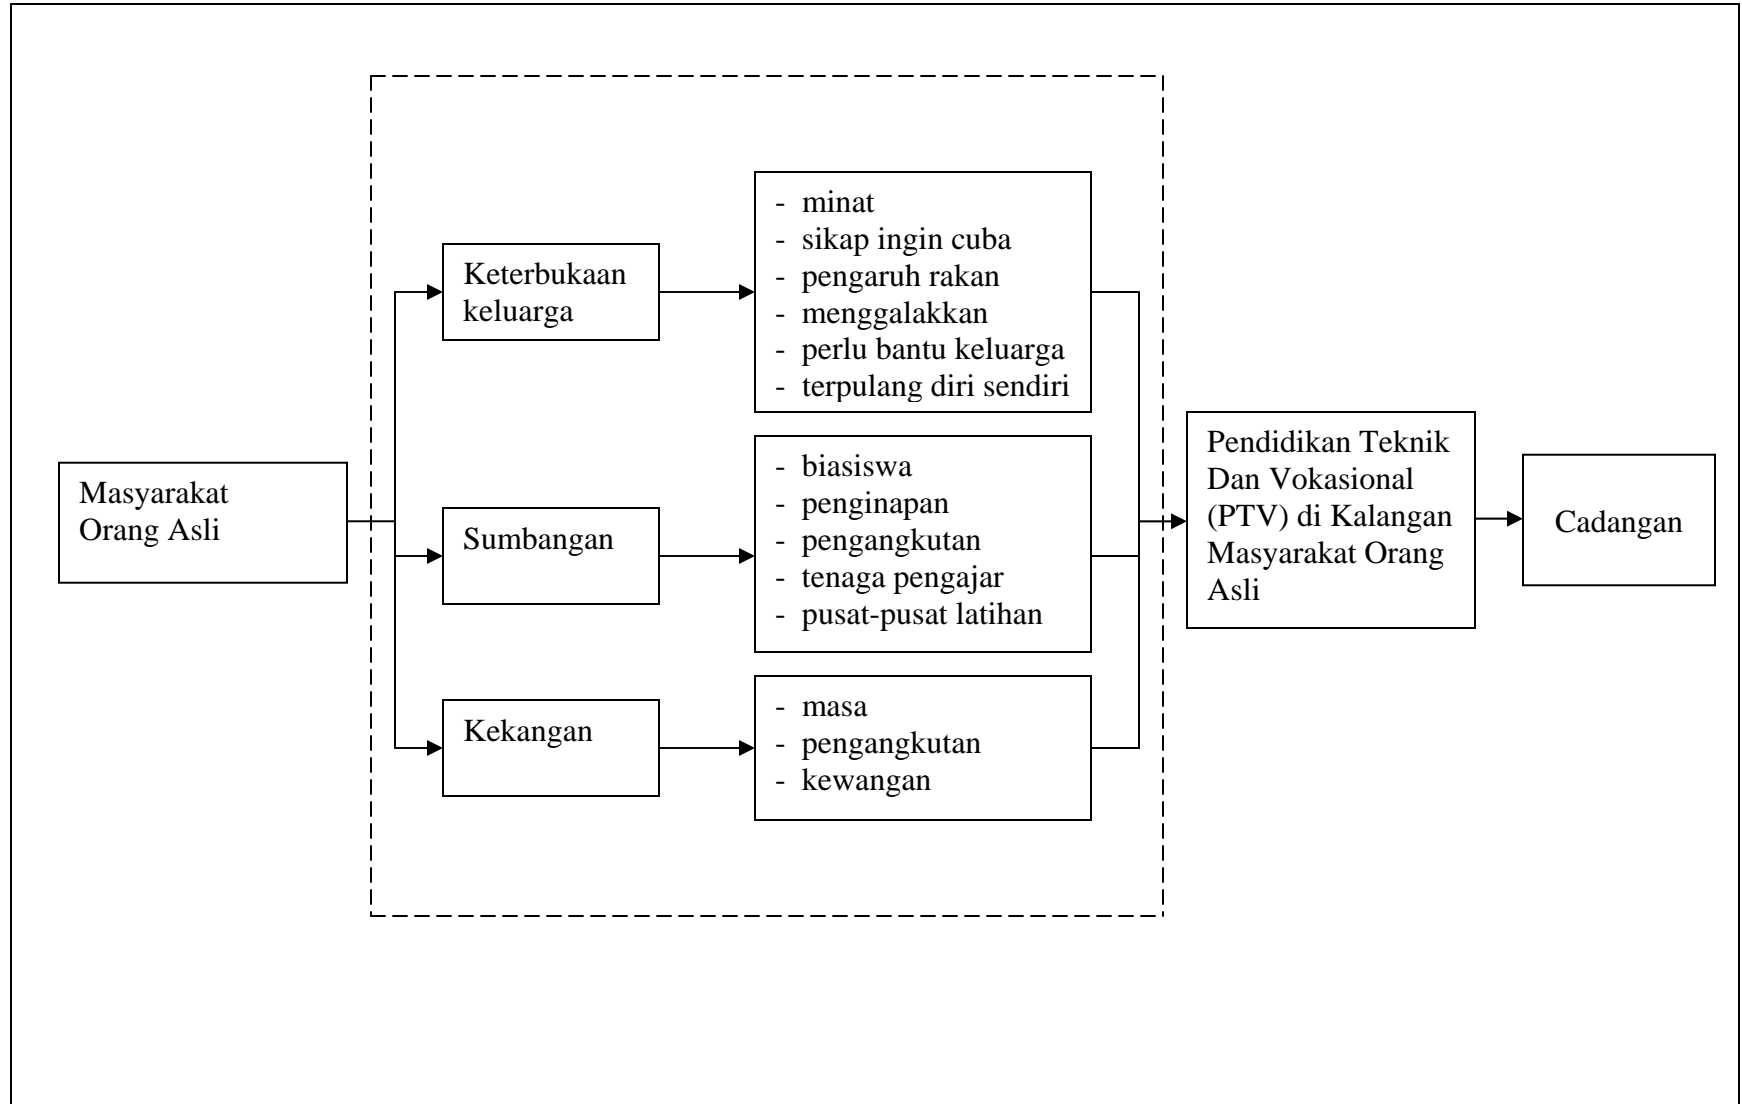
Masyarakat Orang Asli

Keterbukaan keluarga

- minat
- sikap ingin cuba
- pengaruh rakan
- menggalakkan
- perlu bantu keluarga
- terpulang diri sendiri

Sumbangan

- biasiswa
- penginapan
- pengangkutan
- tenaga pengajar
- pusat-pusat latihan

Kekangan

- masa
- pengangkutan
- kewangan

Pendidikan Teknik Dan Vokasional (PTV) di Kalangan Masyarakat Orang Asli

Cadangan